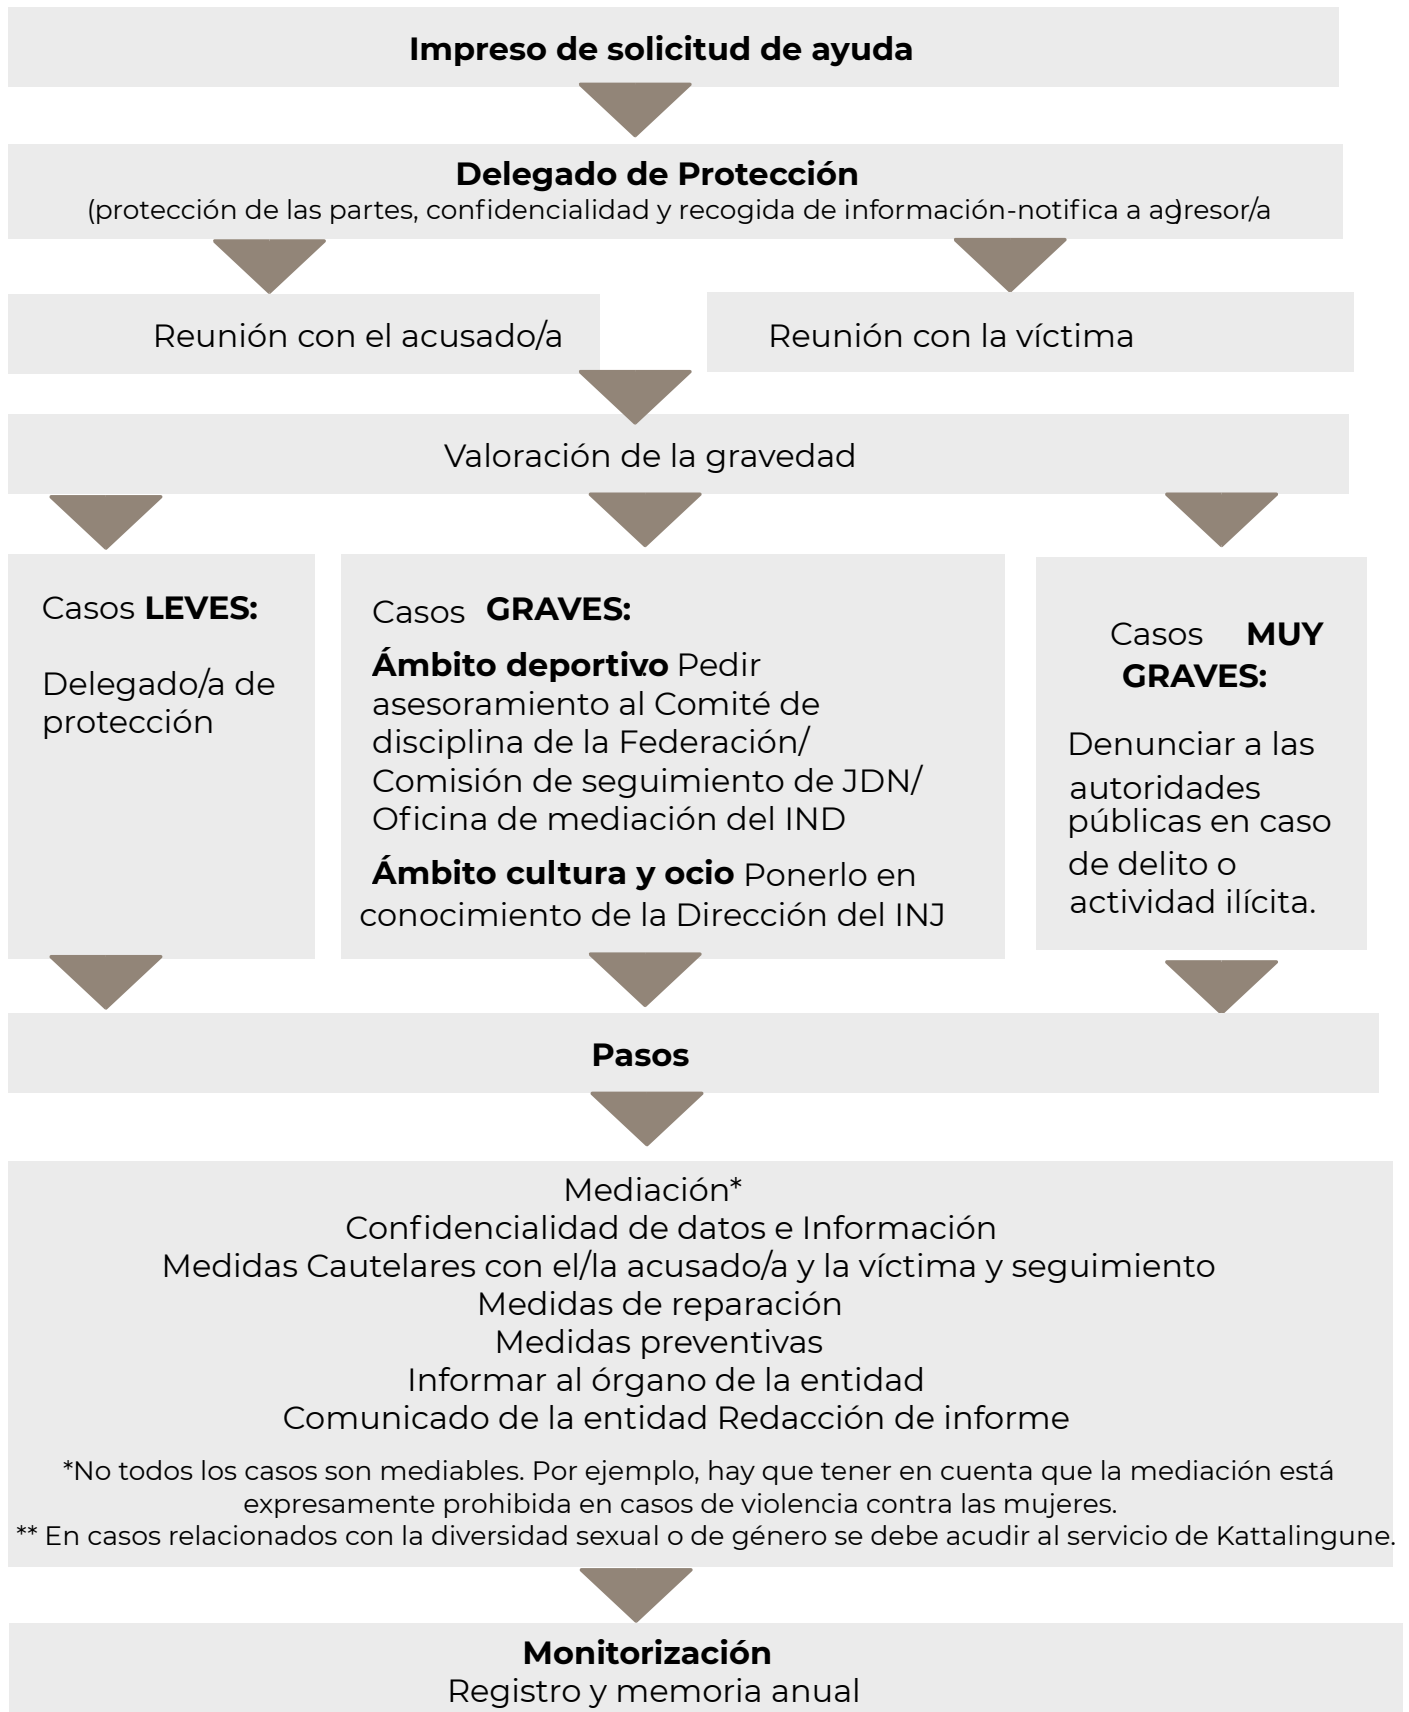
**Impreso de solicitud de ayuda**

**Delegado de Protección**
(protección de las partes, confidencialidad y recogida de información-notifica a agresor/a

Reunión con el acusado/a

Reunión con la víctima

Valoración de la gravedad

Casos **LEVES:**

Delegado/a de protección

Casos **GRAVES:**

**Ámbito deportivo** Pedir asesoramiento al Comité de disciplina de la Federación/ Comisión de seguimiento de JDN/ Oficina de mediación del IND

**Ámbito cultura y ocio** Ponerlo en conocimiento de la Dirección del INJ

Casos **MUY GRAVES:**

Denunciar a las autoridades públicas en caso de delito o actividad ilícita.

**Pasos**

Mediación*
Confidencialidad de datos e Información
Medidas Cautelares con el/la acusado/a y la víctima y seguimiento
Medidas de reparación
Medidas preventivas
Informar al órgano de la entidad
Comunicado de la entidad Redacción de informe

*No todos los casos son mediables. Por ejemplo, hay que tener en cuenta que la mediación está expresamente prohibida en casos de violencia contra las mujeres.
** En casos relacionados con la diversidad sexual o de género se debe acudir al servicio de Kattalingune.

**Monitorización**
Registro y memoria anual